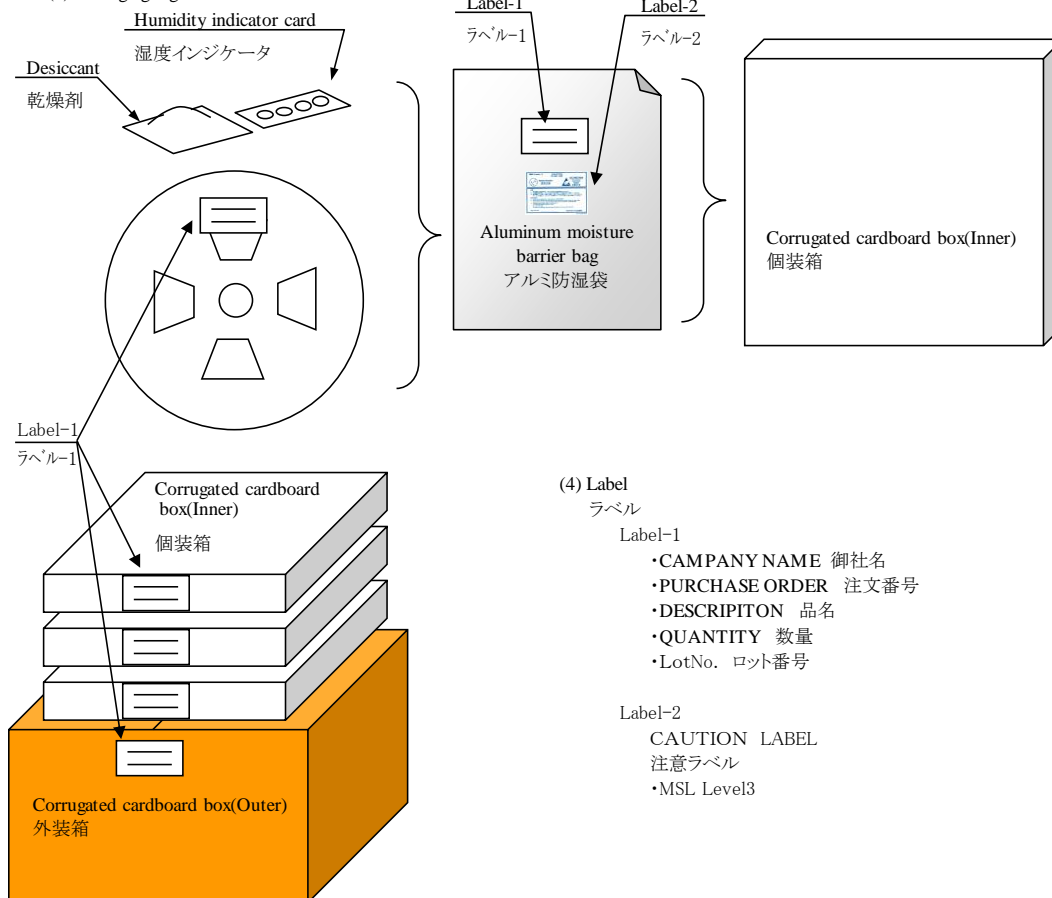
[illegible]

Humidity indicator card
湿度インジケータ

Desiccant
乾燥剤

Label-1
ラベル-1

Label-2
ラベル-2

Aluminum moisture barrier bag
アルミ防湿袋

Corrugated cardboard box(Inner)
個装箱

Label-1
ラベル-1

Corrugated cardboard box(Inner)
個装箱

Corrugated cardboard box(Outer)
外装箱

(4) Label
ラベル
Label-1
・CAMPANY NAME 御社名
・PURCHASE ORDER 注文番号
・DESCRIPITON 品名
・QUANTITY 数量
・LotNo. ロット番号

Label-2
CAUTION LABEL
注意ラベル
・MSL Level3